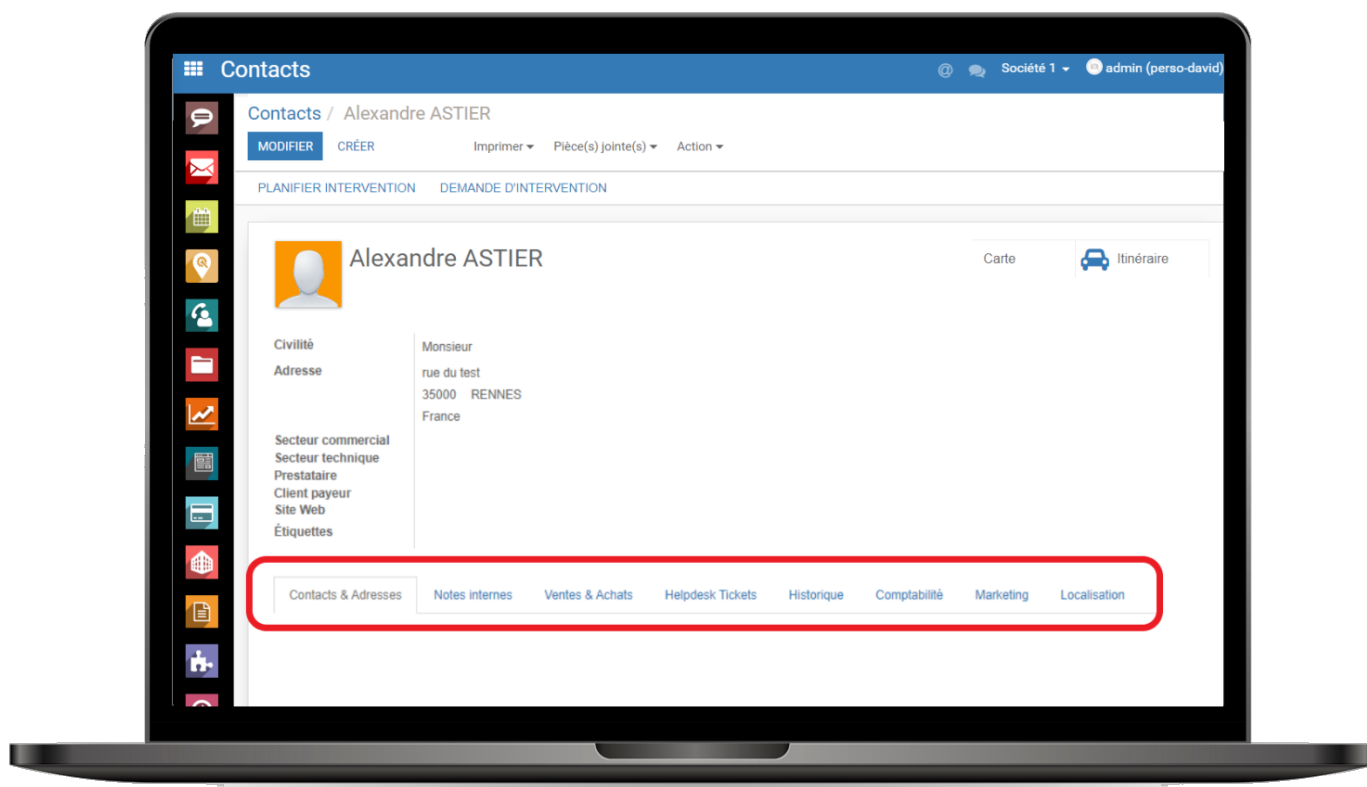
Contacts

@ Société 1 admin (perso-david)

Contacts / Alexandre ASTIER

MODIFIER CRÉER

Imprimer Pièce(s) jointe(s) Action

PLANIFIER INTERVENTION DEMANDE D'INTERVENTION

Alexandre ASTIER

Carte Itinéraire

Civilité Monsieur

Adresse rue du test
35000 RENNES
France

Secteur commercial
Secteur technique
Prestataire
Client payeur
Site Web
Étiquettes

Contacts & Adresses Notes internes Ventes & Achats Helpdesk Tickets Historique Comptabilité Marketing Localisation